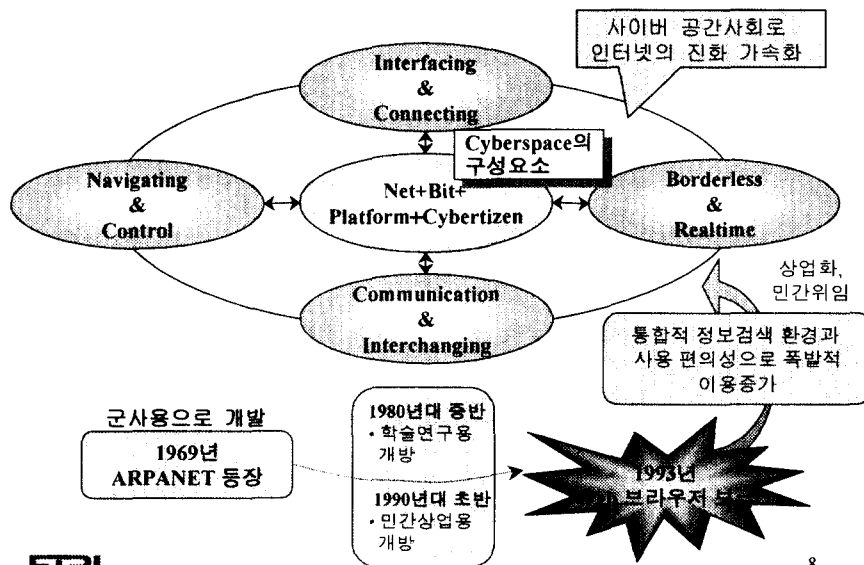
사이버 공간사회로
인터넷의 진화 가속화

Interfacing
&
Connecting

Cyberspace의
구성요소

Navigating
&
Control

Net+Bit+
Platform+Cybertizen

Borderless
&
Realtime

상업화,
민간위임

Communication
&
Interchanging

통합적 정보검색 환경과
사용 편의성으로 폭발적
이용증가

군사용으로 개발

1969년
ARPANET 등장

1980년대 중반
• 학술연구용
개방

1990년대 초반
• 민간상업용
개방

1993년
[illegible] 브라우저 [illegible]

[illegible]

8